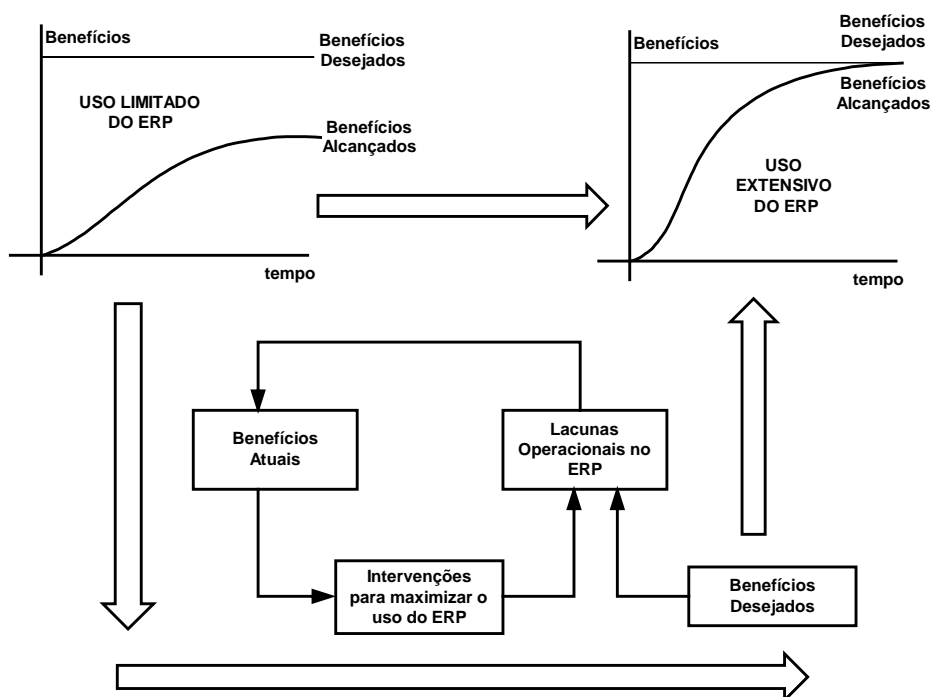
Benefícios

Benefícios Desejados

USO LIMITADO DO ERP

Benefícios Alcançados

tempo

Benefícios

Benefícios Desejados

Benefícios Alcançados

USO EXTENSIVO DO ERP

tempo

Benefícios Atuais

Lacunas Operacionais no ERP

Intervenções para maximizar o uso do ERP

Benefícios Desejados